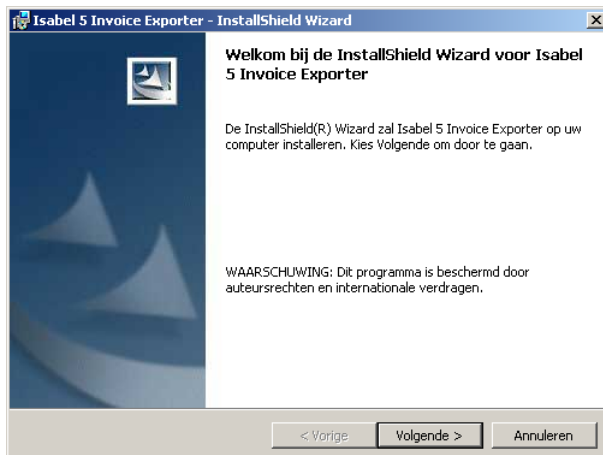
Isabel 5 Invoice Exporter - InstallShield Wizard

Welkom bij de InstallShield Wizard voor Isabel 5 Invoice Exporter

De InstallShield(R) Wizard zal Isabel 5 Invoice Exporter op uw computer installeren. Kies Volgende om door te gaan.

WAARSCHUWING: Dit programma is beschermd door auteursrechten en internationale verdragen.

< Vorige
Volgende >
Annuleren